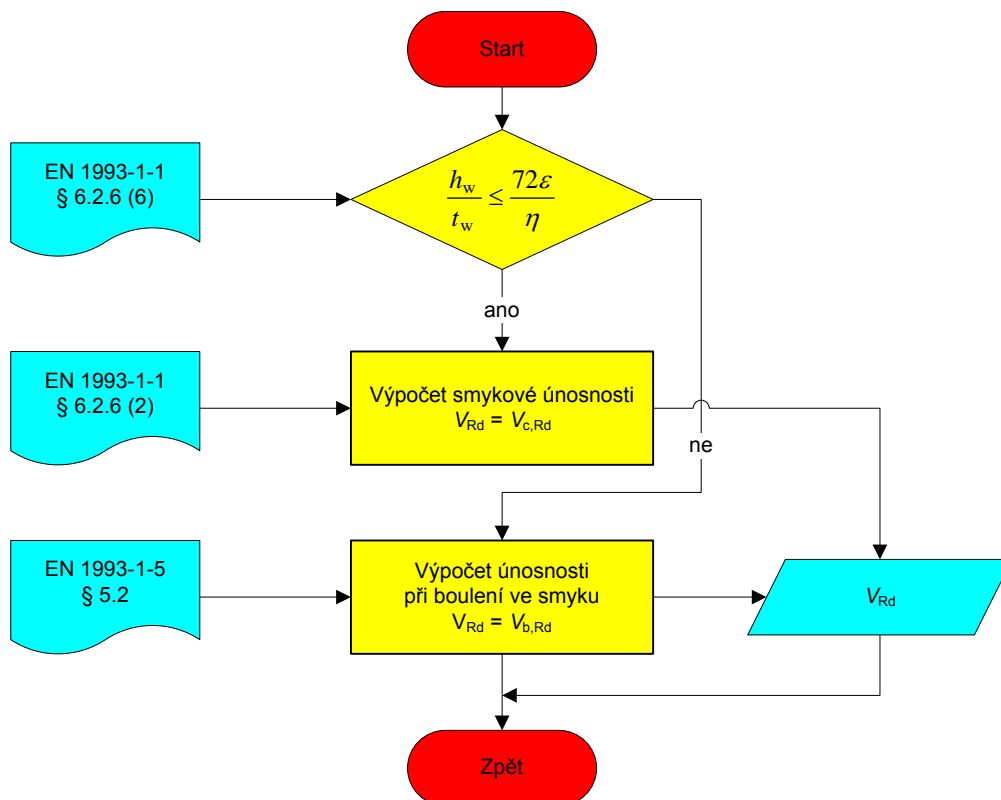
Start

EN 1993-1-1
§ 6.2.6 (6)

$\frac{h_w}{t_w} \leq \frac{72\varepsilon}{\eta}$

ano

EN 1993-1-1
§ 6.2.6 (2)

Výpočet smykové únosnosti
$V_{Rd} = V_{c,Rd}$

ne

EN 1993-1-5
§ 5.2

Výpočet únosnosti
při boulení ve smyku
$V_{Rd} = V_{b,Rd}$

$V_{Rd}$

Zpět